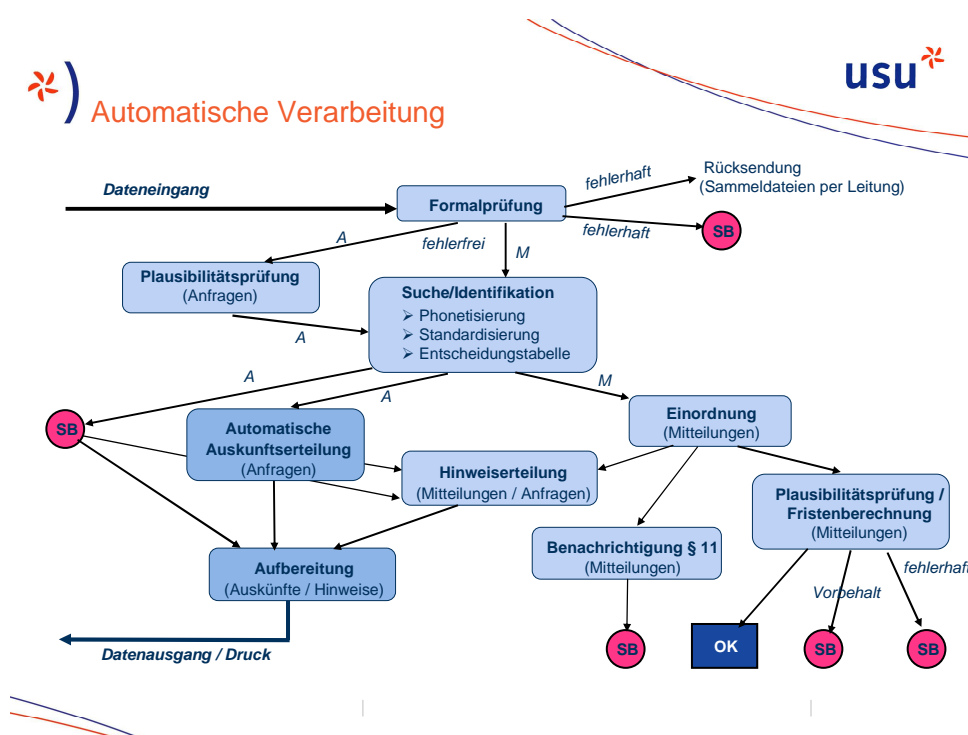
usu

Automatische Verarbeitung

Dateneingang

Formalprüfung

fehlerhaft

Rücksendung (Sammeldateien per Leitung)

fehlerhaft

SB

A

fehlerfrei

M

Plausibilitätsprüfung (Anfragen)

Suche/Identifikation
➢ Phonetisierung
➢ Standardisierung
➢ Entscheidungstabelle

A

A

A

M

SB

Automatische Auskunftserteilung (Anfragen)

Hinweiserteilung (Mitteilungen / Anfragen)

Einordnung (Mitteilungen)

Plausibilitätsprüfung / Fristenberechnung (Mitteilungen)

Benachrichtigung § 11 (Mitteilungen)

Aufbereitung (Auskünfte / Hinweise)

Vorbehalt

fehlerhaf

Datenausgang / Druck

SB

OK

SB

SB